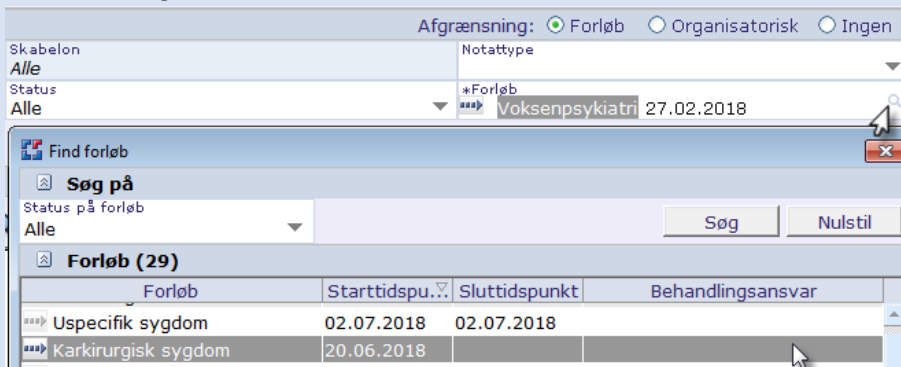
Afgrænsning: Forløb Organisatorisk Ingen

Skabelon
Alle

Notattype

Status
Alle

*Forløb
Voksenpsykiatri 27.02.2018

Find forløb

Søg på

Status på forløb
Alle

Søg
Nulstil

Forløb (29)

| Forløb | Starttidspu... | Sluttidspunkt | Behandlingsansvar |
|---|---|---|---|
| Uspecifik sygdom | 02.07.2018 | 02.07.2018 | |
| Karkirurgisk sygdom | 20.06.2018 | | |